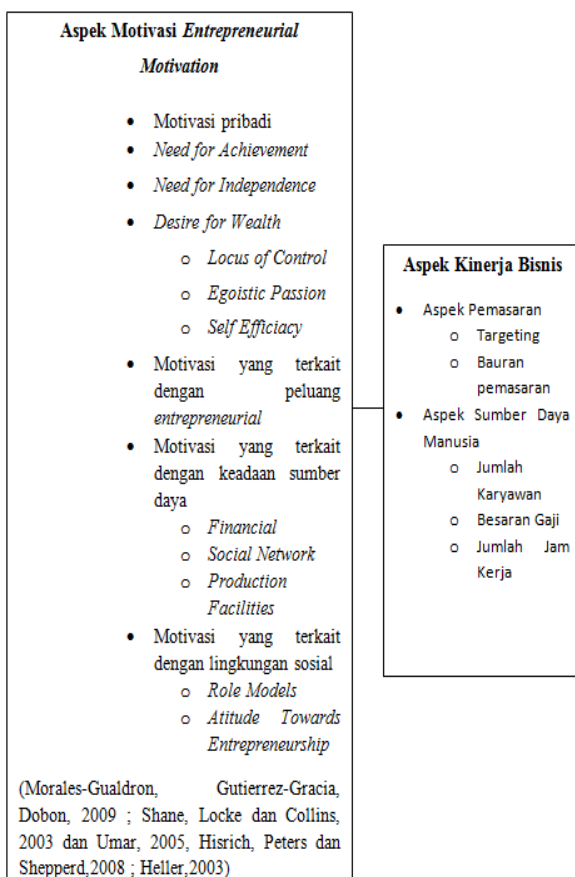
Aspek Motivasi *Entrepreneurial Motivation*

- Motivasi pribadi
- *Need for Achievement*
- *Need for Independence*
- *Desire for Wealth*
  - o *Locus of Control*
  - o *Egoistic Passion*
  - o *Self Efficiacy*
- Motivasi yang terkait dengan peluang *entrepreneurial*
- Motivasi yang terkait dengan keadaan sumber daya
  - o *Financial*
  - o *Social Network*
  - o *Production Facilities*
- Motivasi yang terkait dengan lingkungan sosial
  - o *Role Models*
  - o *Atitude Towards Entrepreneurship*

(Morales-Gualdron, Gutierrez-Gracia, Dobon, 2009 ; Shane, Locke dan Collins, 2003 dan Umar, 2005, Hisrich, Peters dan Shepperd,2008 ; Heller,2003)

Aspek Kinerja Bisnis

- Aspek Pemasaran
  - o Targeting
  - o Bauran pemasaran
- Aspek Sumber Daya Manusia
  - o Jumlah Karyawan
  - o Besaran Gaji
  - o Jumlah Jam Kerja